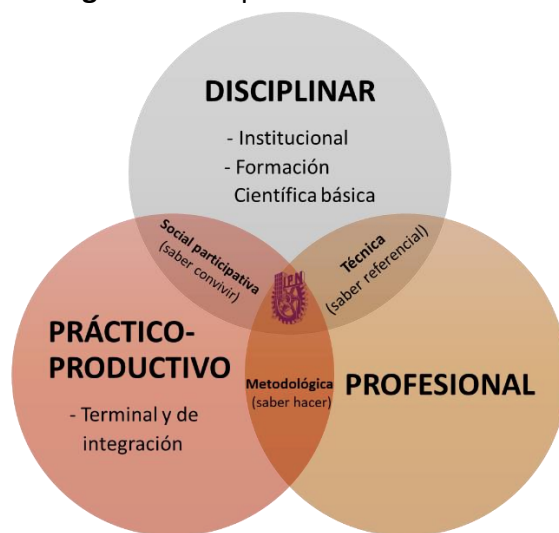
DISCIPLINAR
- Institucional
- Formación Científica básica

Social participativa
(saber convivir)

Técnica
(saber referencial)

IPN

PRÁCTICO-PRODUCTIVO
- Terminal y de integración

Metodológica
(saber hacer)

PROFESIONAL